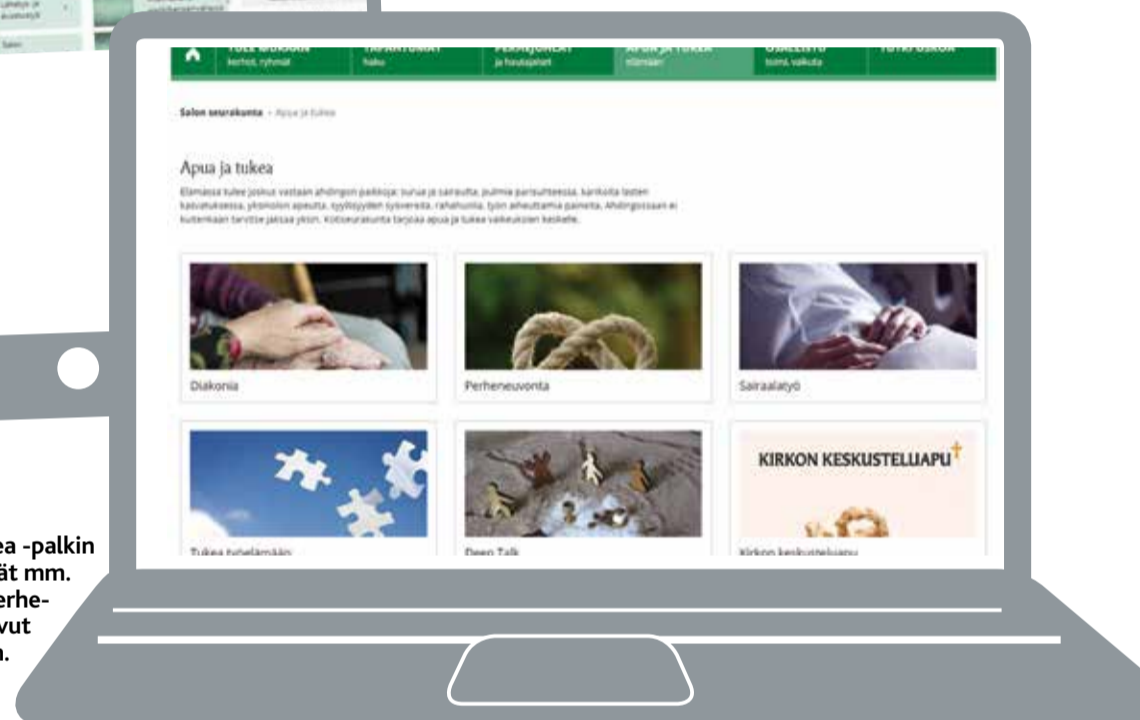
TULE MUKAAN kerhot, ryhmät

TAPAHTUMAT haku

PERHEJUHLAT ja hautajaiset

APUA JA TUKEA elämään

OSALLISTU toimi, vaikuta

TUTUSTU

Salon seurakunta › Apua ja tukea

Apua ja tukea

Elämässä tulee joskus vastaan ahdingon paikkoja: surua ja sairautta, pulmia parisuhteessa, karikoita lasten kasvatuksessa, yksinolon apeutta, syyllisyyden syövereitä, rahahuolia, työn aiheuttamia paineita. Ahdingossaan ei kuitenkaan tarvitse jaksaa yksin. Kotiseurakunta tarjoaa apua ja tukea vaikeuksien keskelle.

Diakonia

Perheneuvonta

Sairaalatyö

Tukea työelämään

Deep Talk

KIRKON KESKUSTELUAPU

Kirkon keskusteluapu

ea -palkin
ät mm.
erhe-
vut
n.